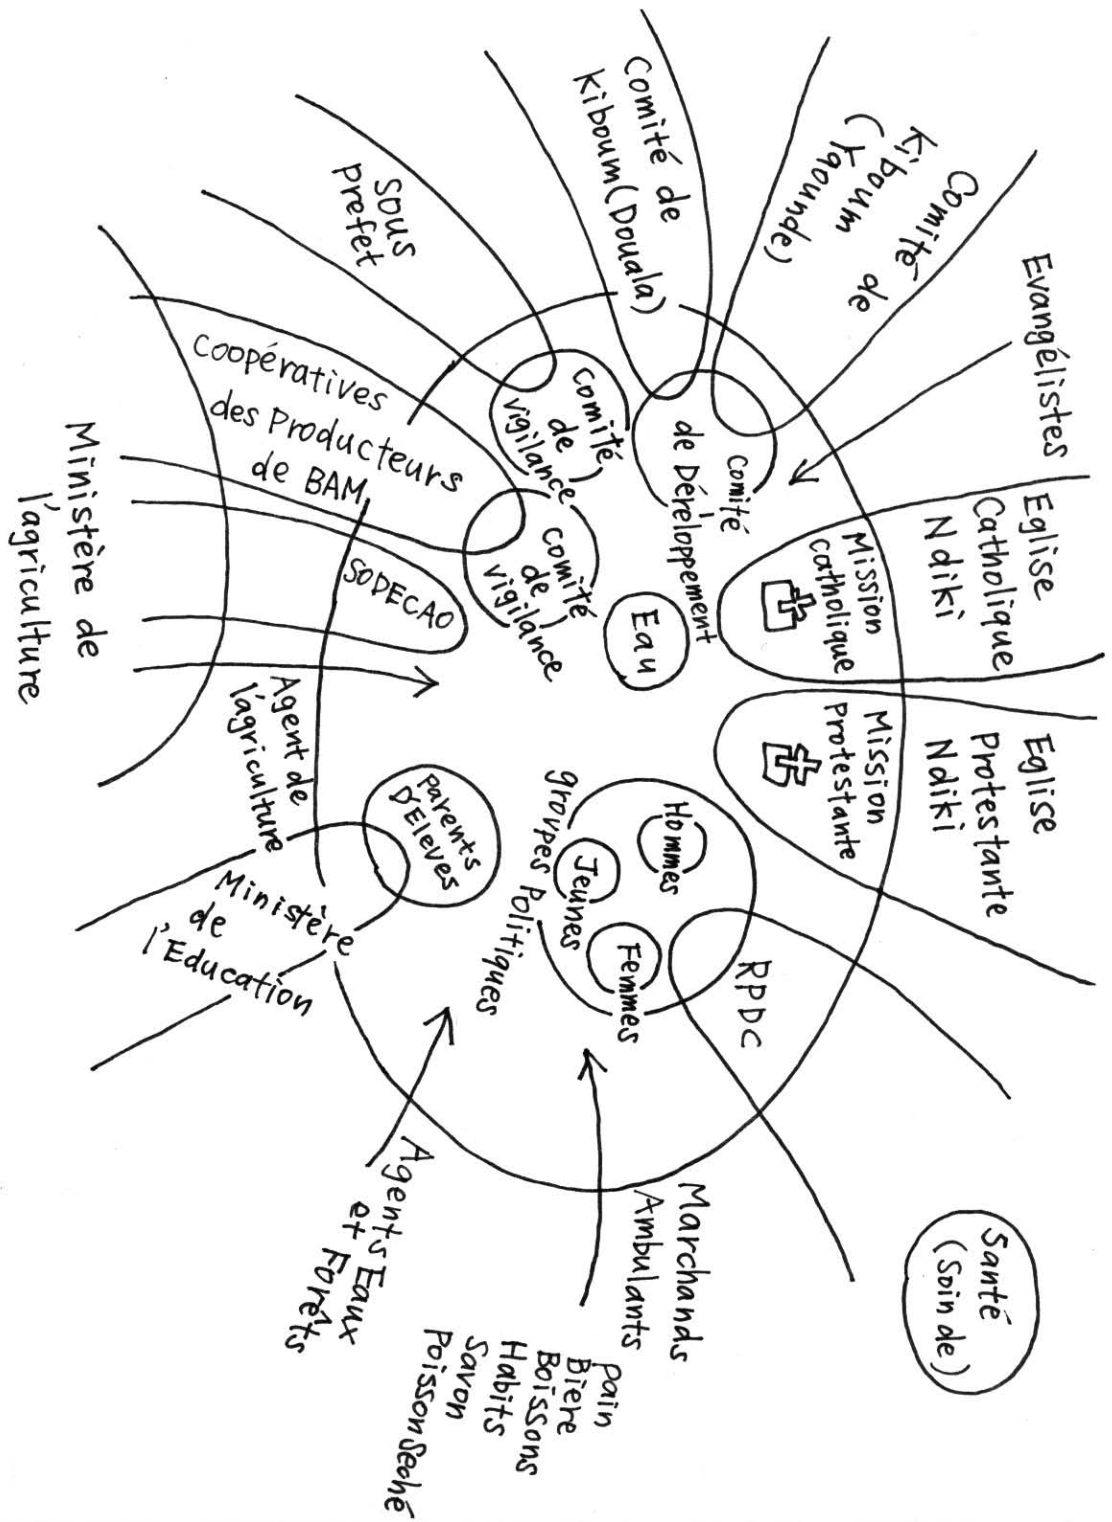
Comité de Kiboum (Yaoundé)

Comité de Kiboum (Douala)

Sous Préfet

Evangélistes

Coopératives des Producteurs de BAM

Ministère de l'agriculture

Comité de vigilance

Comité de Déreloppement

Comité de vigilance

Eau

SODECAO

Eglise Catholique Ndiki

Mission catholique

Eglise Protestante Ndiki

Mission Protestante

Agent de l'agriculture

Parents D'Elèves

Ministère de l'Education

Hommes

Jeunes

Femmes

groupes Politiques

RPDC

Agents Eaux et Forêts

Marchands Ambulants

Pain
Bière
Boissons
Habits
Savon
Poisson Seché

Santé (Soin de)